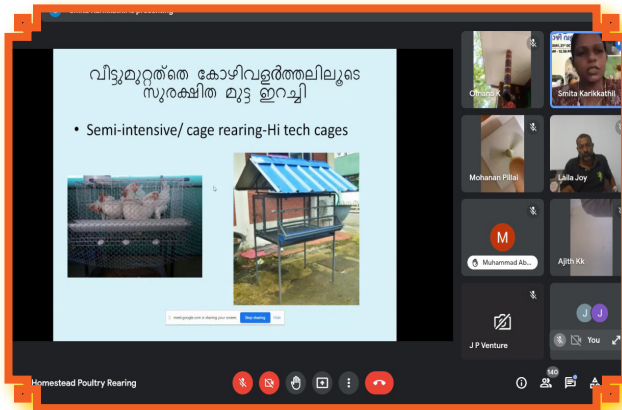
Smita Karikkathil is presenting

വീട്ടുമുറ്റത്തെ കോഴിവളർത്തലിലൂടെ സുരക്ഷിത മുട്ട ഇറച്ചി

• Semi-intensive/ cage rearing-Hi tech cages

meet.google.com is sharing your screen. Stop sharing Hide

Ohana K

Smita Karikkathil

Mohanan Pillai

Laila Joy

M

Muhammad Ab...

Ajith Kk

J P Venture

J J

You

Homestead Poultry Rearing

140